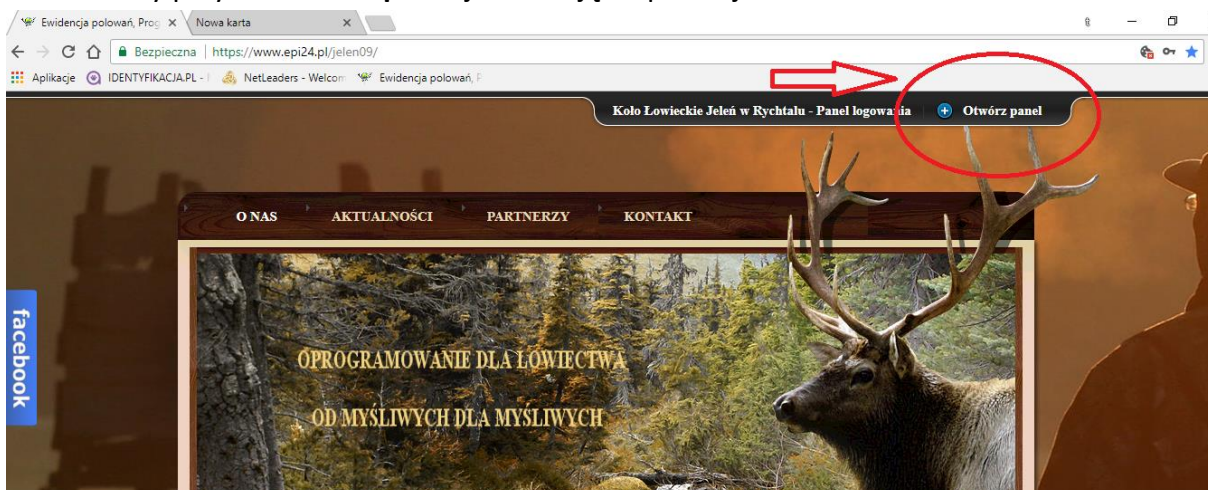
Ewidencja polowań, Prog ×
Nowa karta ×

Bezpieczna | https://www.epi24.pl/jelen09/

Aplikacje IDENTYFIKACJA.PL - NetLeaders - Welcom Ewidencja polowań, P

Koło Łowieckie Jeleń w Rychtalu - Panel logowania
Otwórz panel

O NAS
AKTUALNOŚCI
PARTNERZY
KONTAKT

facebook

OPROGRAMOWANIE DLA ŁOWIECTWA

OD MYŚLIWYCH DLA MYŚLIWYCH